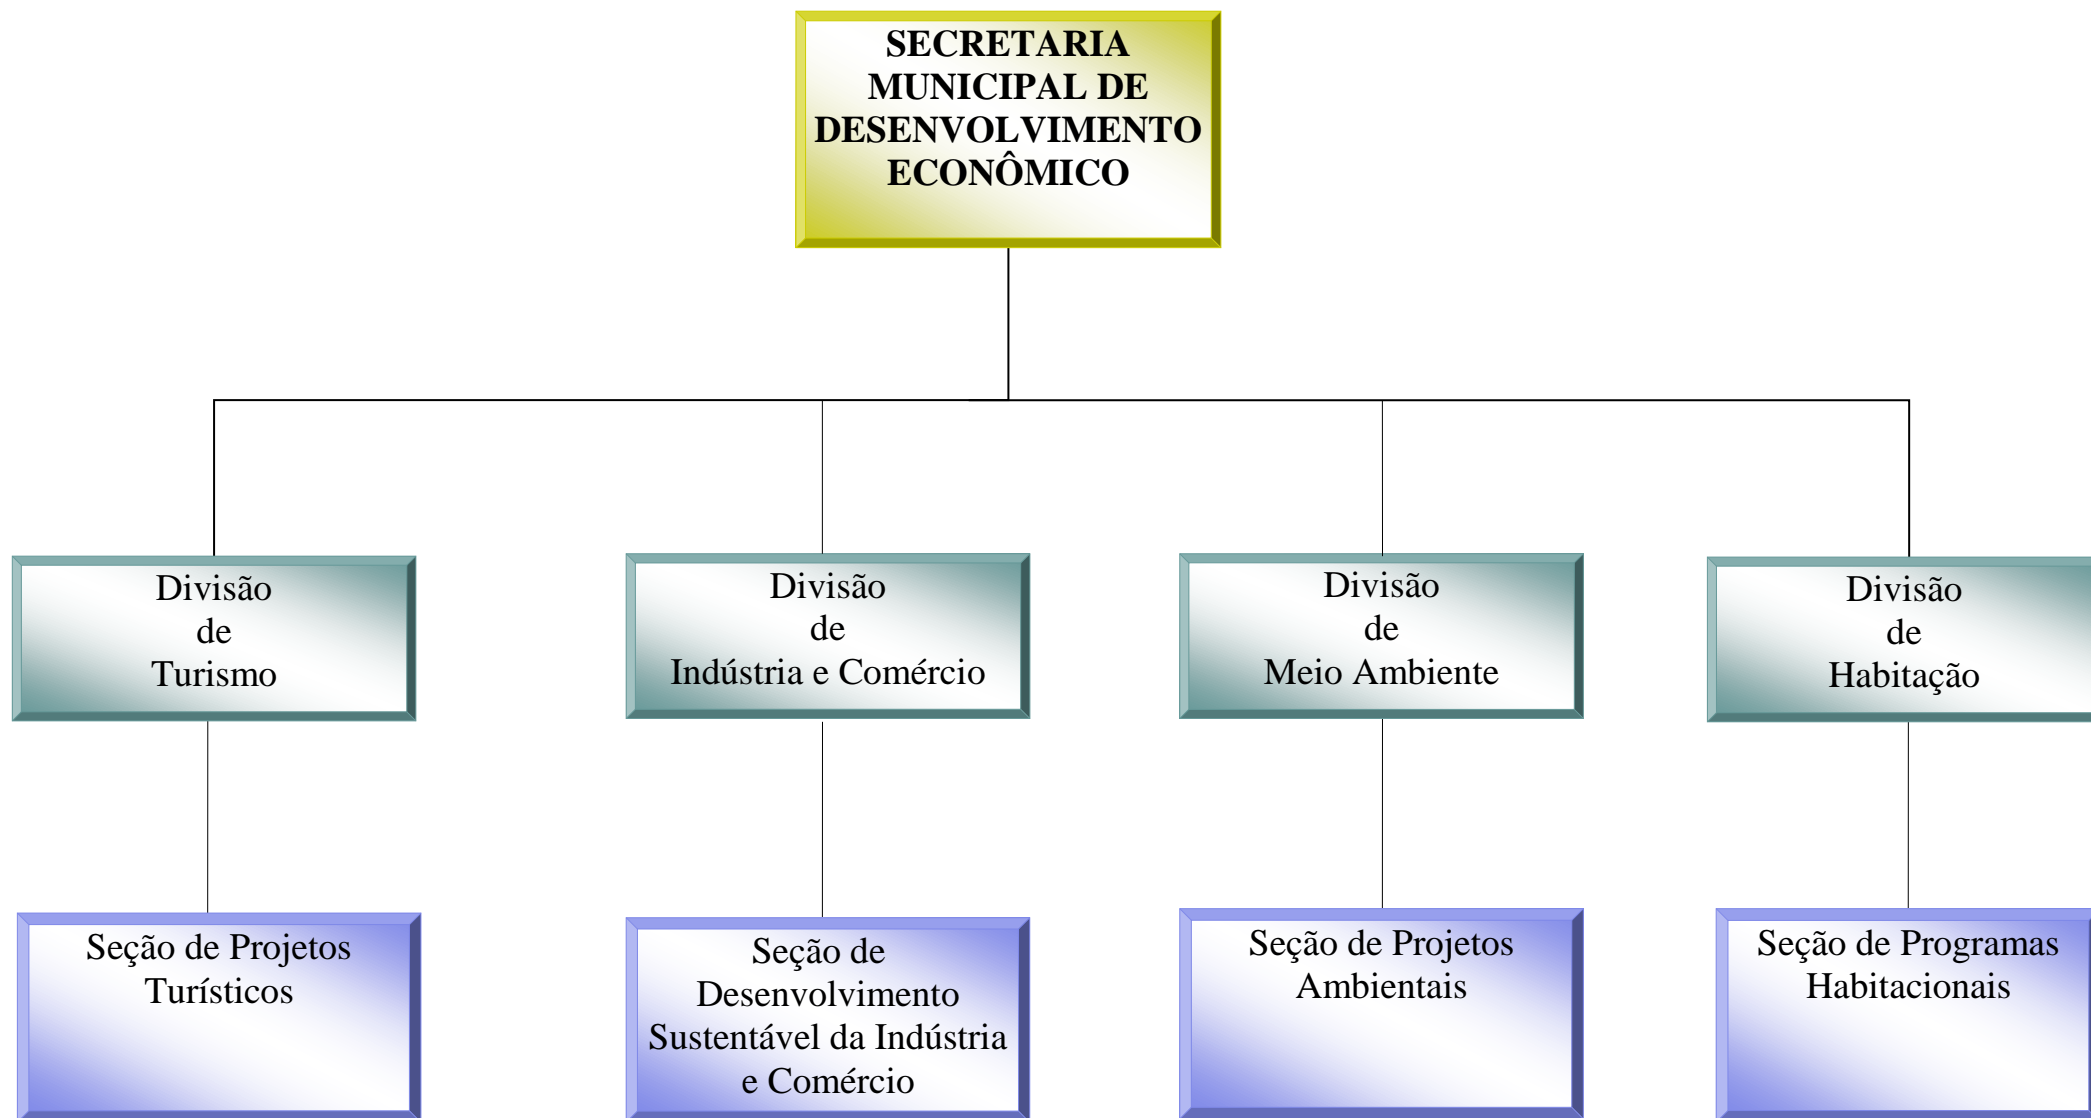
SECRETARIA MUNICIPAL DE DESENVOLVIMENTO ECONÔMICO

Divisão de Turismo

Divisão de Indústria e Comércio

Divisão de Meio Ambiente

Divisão de Habitação

Seção de Projetos Turísticos

Seção de Desenvolvimento Sustentável da Indústria e Comércio

Seção de Projetos Ambientais

Seção de Programas Habitacionais